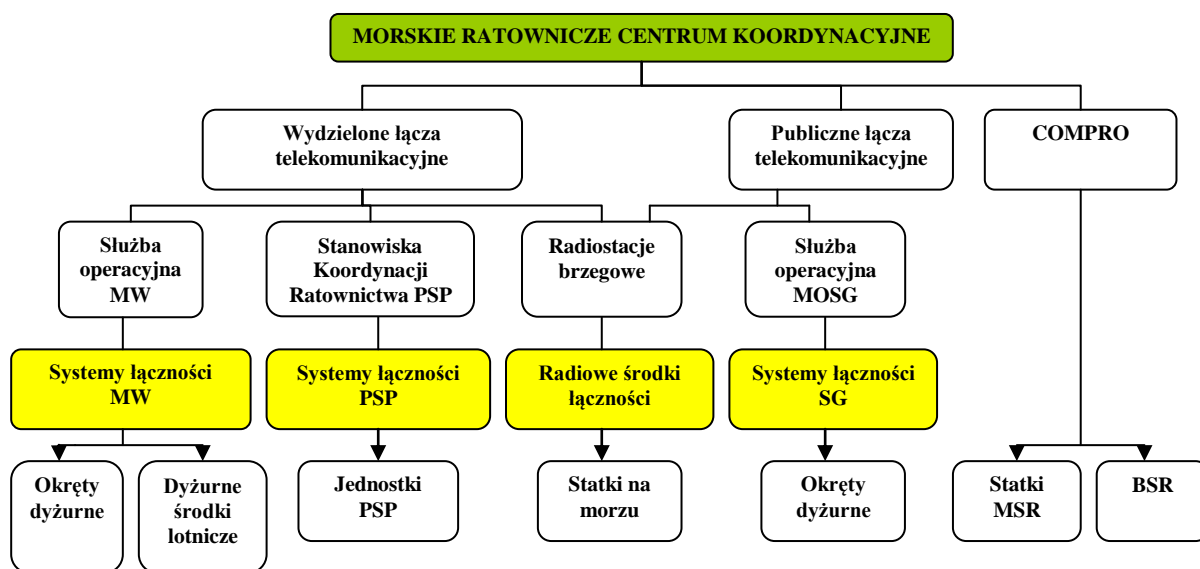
MORSKIE RATOWNICZE CENTRUM KOORDYNACYJNE

Wydzielone łącza telekomunikacyjne

Publiczne łącza telekomunikacyjne

COMPRO

Służba operacyjna MW

Stanowiska Koordynacji Ratownictwa PSP

Radiostacje brzegowe

Służba operacyjna MOSG

Systemy łączności MW

Systemy łączności PSP

Radiowe środki łączności

Systemy łączności SG

Okręty dyżurne

Dyżurne środki lotnicze

Jednostki PSP

Statki na morzu

Okręty dyżurne

Statki MSR

BSR